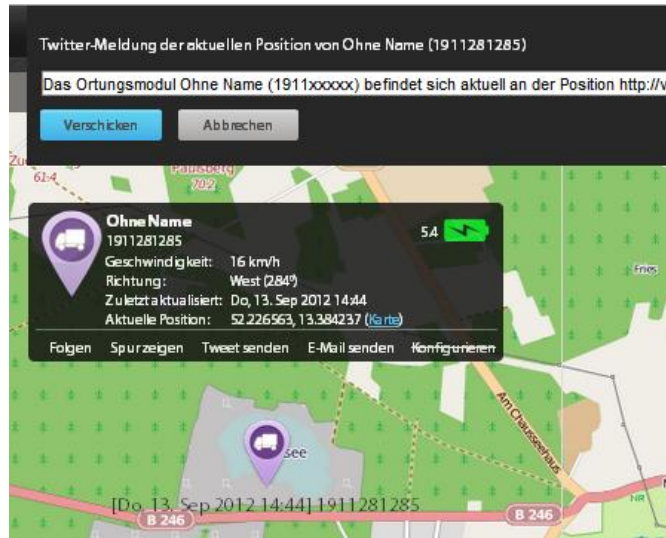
Twitter-Meldung der aktuellen Position von Ohne Name (1911281285)

Das Ortungsmodul Ohne Name (1911xxxxx) befindet sich aktuell an der Position http://v

Verschicken

Abbrechen

Zu

61.4

Pausberg

70.2

Ohne Name
1911281285

5.4

Geschwindigkeit: 16 km/h
Richtung: West (284°)
Zuletzt aktualisiert: Do, 13. Sep 2012 14:44
Aktuelle Position: 52.226563, 13.384237 (Karte)

Folgen Spur zeigen Tweet senden E-Mail senden Konfigurieren

Fries

Am Chausseehaus

see

[Do, 13. Sep 2012 14:44] 1911281285

B 246

B 246

NR